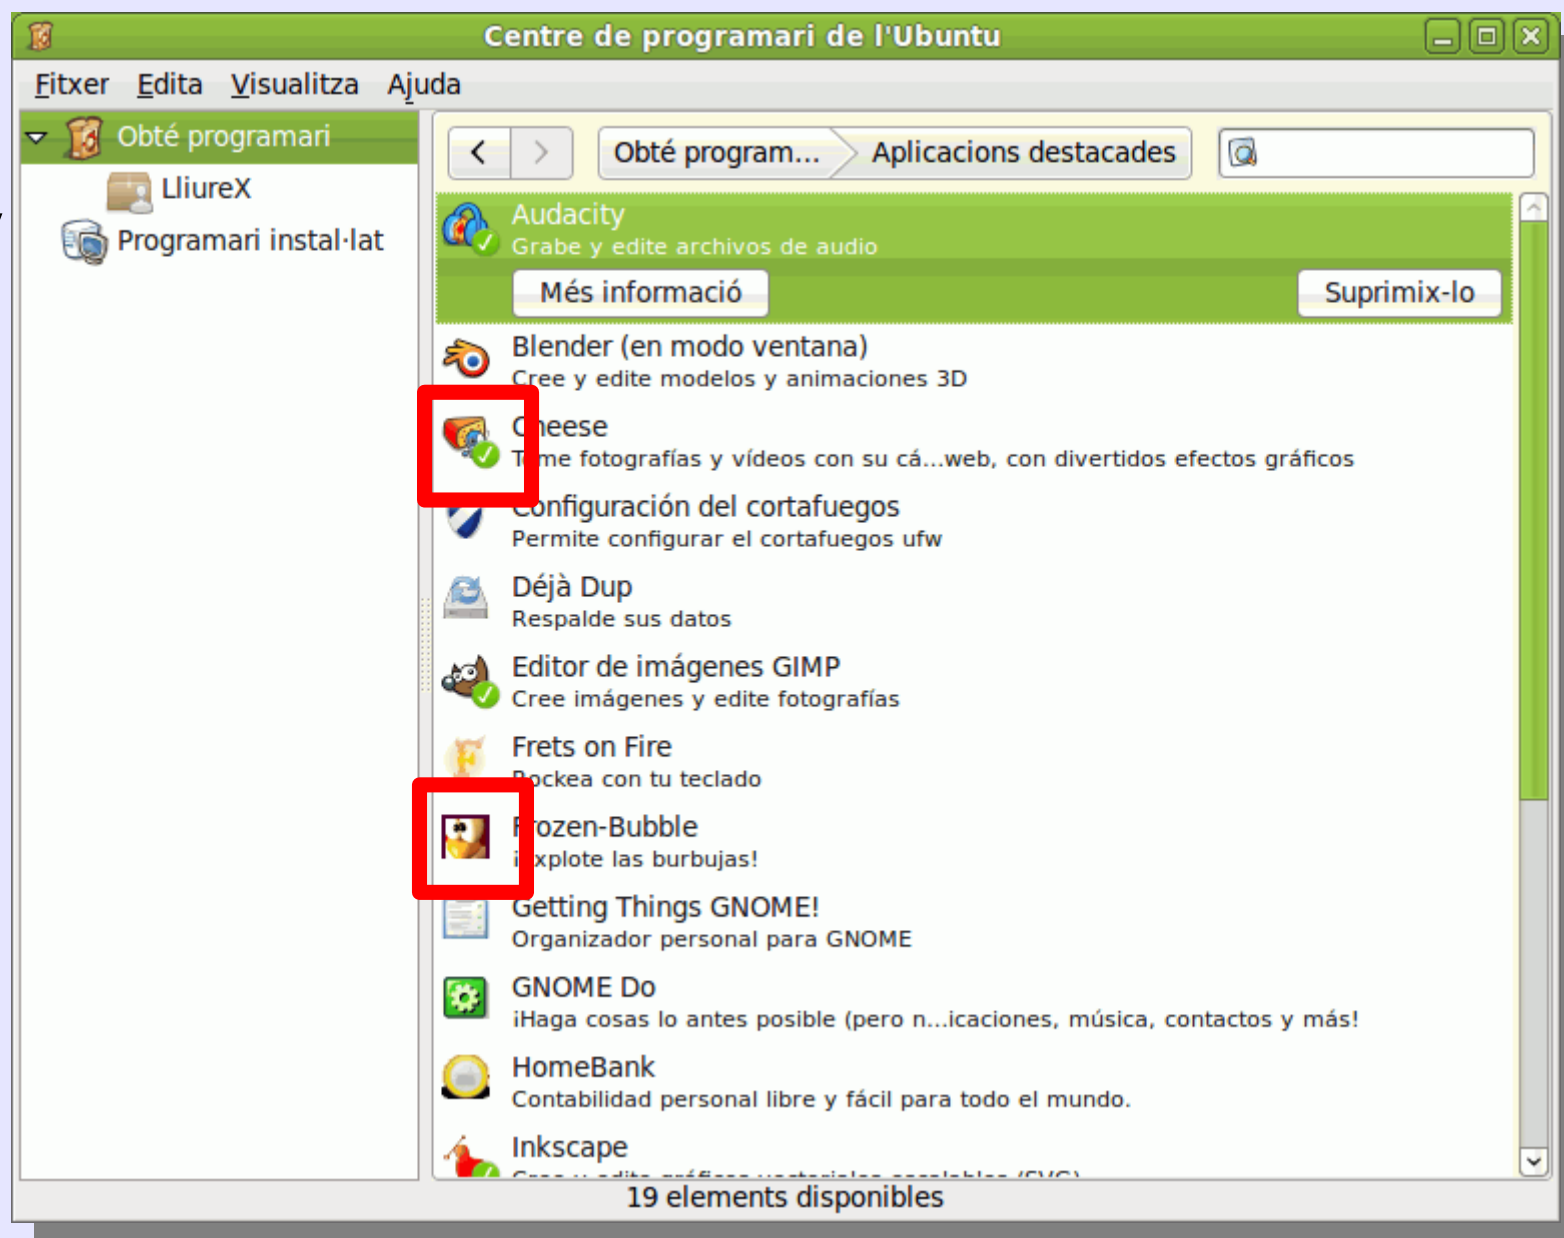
Centre de programari de l'Ubuntu

Fitxer Edita Visualitza Ajuda

Obté programari
LliureX
Programari instal·lat

Obté program... Aplicacions destacades

Audacity
Grabe y edite archivos de audio
Més informació
Suprimix-lo

Blender (en modo ventana)
Cree y edite modelos y animaciones 3D

Cheese
Tome fotografías y vídeos con su cá...web, con divertidos efectos gráficos

Configuración del cortafuegos
Permite configurar el cortafuegos ufw

Déjà Dup
Respalde sus datos

Editor de imágenes GIMP
Cree imágenes y edite fotografías

Frets on Fire
Rockea con tu teclado

Frozen-Bubble
¡Explote las burbujas!

Getting Things GNOME!
Organizador personal para GNOME

GNOME Do
¡Haga cosas lo antes posible (pero n...icaciones, música, contactos y más!

HomeBank
Contabilidad personal libre y fácil para todo el mundo.

Inkscape
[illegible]

19 elements disponibles